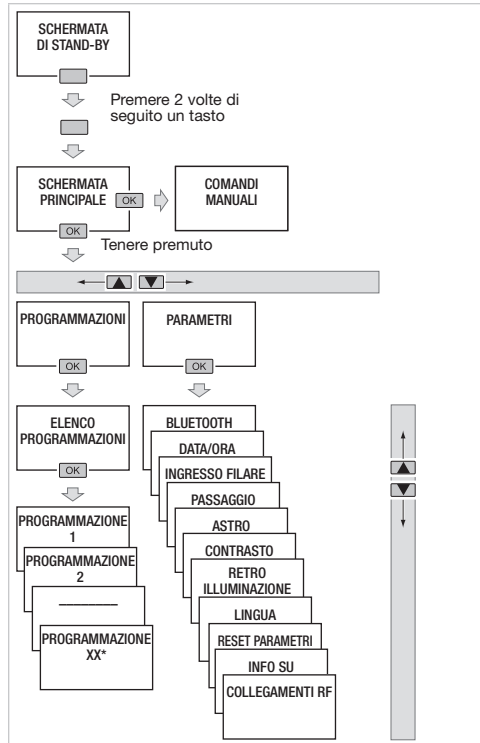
SCHERMATA DI STAND-BY

Premere 2 volte di seguito un tasto

SCHERMATA PRINCIPALE

OK

COMANDI MANUALI

OK

Tenere premuto

PROGRAMMAZIONI

OK

PARAMETRI

OK

ELENCO PROGRAMMAZIONI

OK

PROGRAMMAZIONE 1

PROGRAMMAZIONE 2

________

PROGRAMMAZIONE XX*

BLUETOOTH

DATA/ORA

INGRESSO FILARE

PASSAGGIO

ASTRO

CONTRASTO

RETRO ILLUMINAZIONE

LINGUA

RESET PARAMETRI

INFO SU

COLLEGAMENTI RF